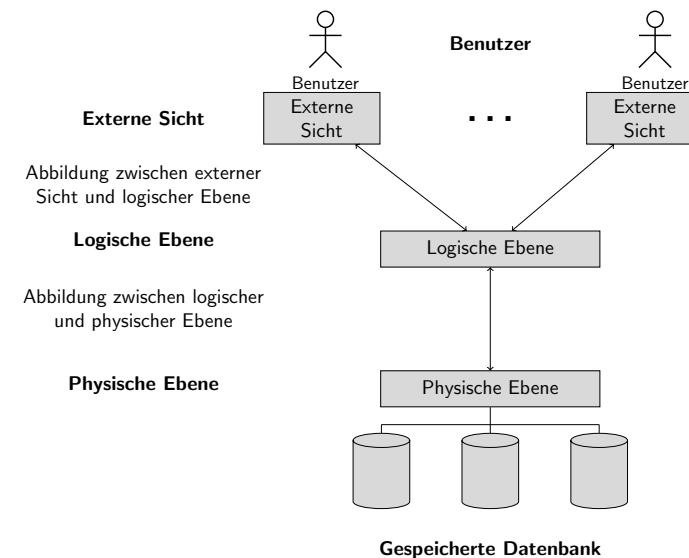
Benutzer

Benutzer
Externe Sicht

. . .

Benutzer
Externe Sicht

Externe Sicht

Abbildung zwischen externer Sicht und logischer Ebene

Logische Ebene

Logische Ebene

Abbildung zwischen logischer und physischer Ebene

Physische Ebene

Physische Ebene

Gespeicherte Datenbank